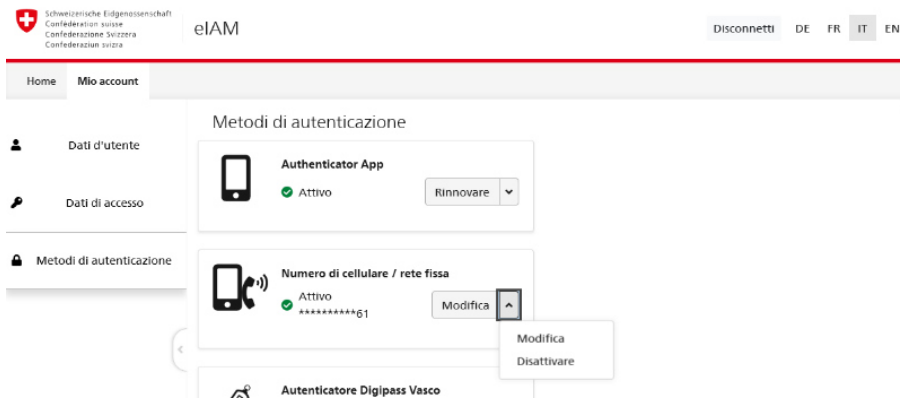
Schweizerische Eidgenossenschaft
Confédération suisse
Confederazione Svizzera
Confederaziun svizra

eIAM

Disconnetti DE FR IT EN

Home Mio account

Dati d'utente

Dati di accesso

Metodi di autenticazione

Metodi di autenticazione

Authenticator App
Attivo
Rinnovare

Numero di cellulare / rete fissa
Attivo
**********61
Modifica

Modifica
Disattivare

Autenticatore Digipass Vasco